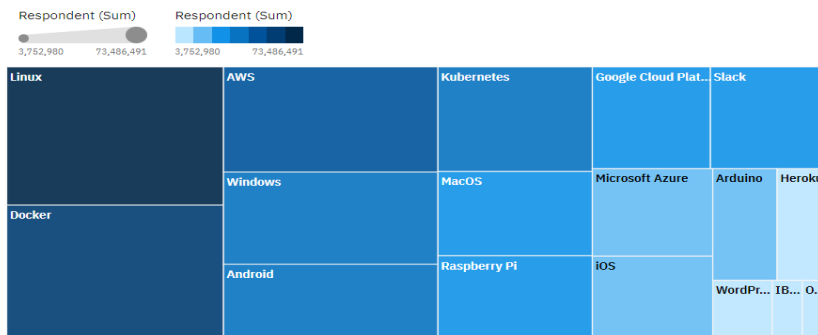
Respondent (Sum)
3,752,980
73,486,491
Respondent (Sum)
3,752,980
73,486,491

Linux
Docker
AWS
Windows
Android
Kubernetes
MacOS
Raspberry Pi
Google Cloud Plat...
Microsoft Azure
iOS
Slack
Arduino
Heroku
WordPr...
IB...
O...